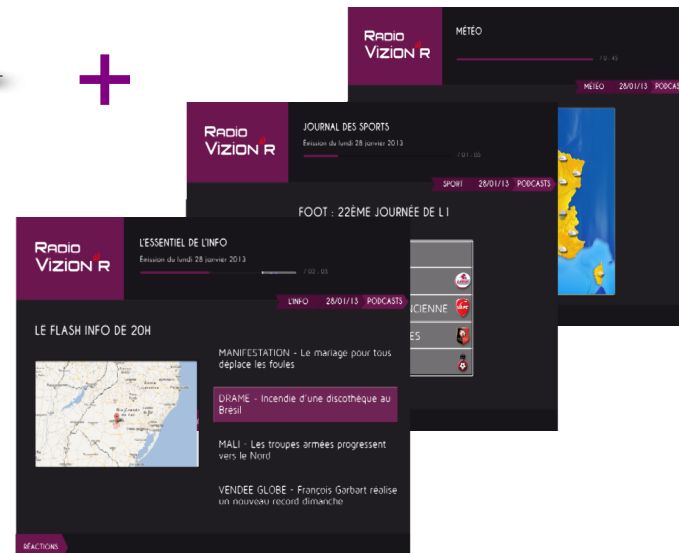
RADIO VIZION'R

MÉTÉO

/ 0 : 45

MÉTÉO 28/01/13 PODCASTS

RADIO VIZION'R

JOURNAL DES SPORTS

Émission du lundi 28 janvier 2013

/ 01 : 05

SPORT 28/01/13 PODCASTS

FOOT : 22ÈME JOURNÉE DE L1

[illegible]CIENNE

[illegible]ES

RADIO VIZION'R

L'ESSENTIEL DE L'INFO

Émission du lundi 28 janvier 2013

/ 02 : 03

L'INFO 28/01/13 PODCASTS

LE FLASH INFO DE 20H

MANIFESTATION - Le mariage pour tous déplace les foules

DRAME - Incendie d'une discothèque au Brésil

MALI - Les troupes armées progressent vers le Nord

VENDEE GLOBE - François Garbart réalise un nouveau record dimanche

RÉACTIONS